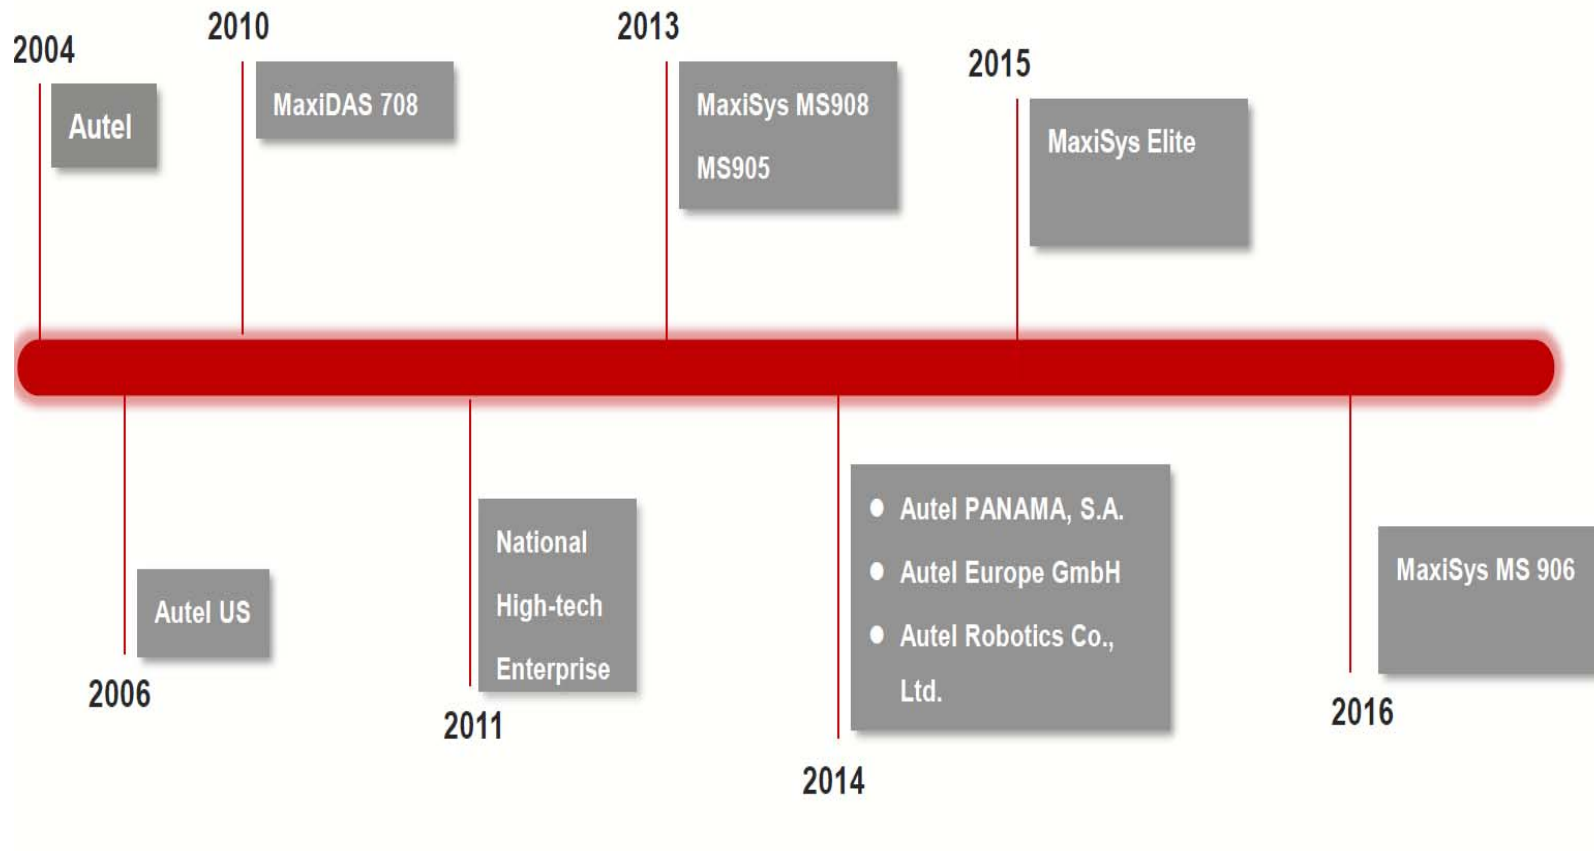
2004

Autel

2010

MaxiDAS 708

2013

MaxiSys MS908

MS905

2015

MaxiSys Elite

Autel US

2006

National

High-tech

Enterprise

2011

● Autel PANAMA, S.A.

● Autel Europe GmbH

● Autel Robotics Co., Ltd.

2014

MaxiSys MS 906

2016